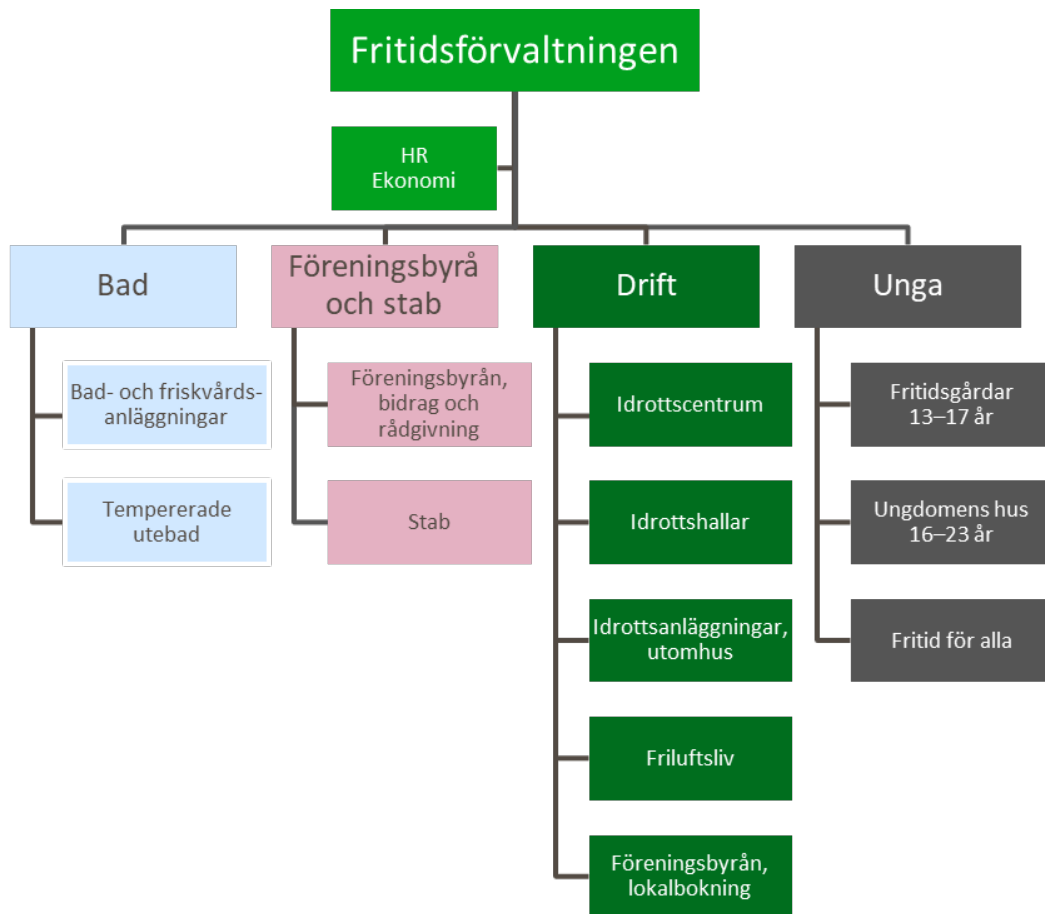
Fritidsförvaltningen

HR
Ekonomi

Bad

Bad- och friskvårdsanläggningar

Tempererade utebad

Föreningsbyrå och stab

Föreningsbyrån, bidrag och rådgivning

Stab

Drift

Idrottscentrum

Idrottshallar

Idrottsanläggningar, utomhus

Friluftsliv

Föreningsbyrån, lokalbokning

Unga

Fritidsgårdar 13–17 år

Ungdomens hus 16–23 år

Fritid för alla